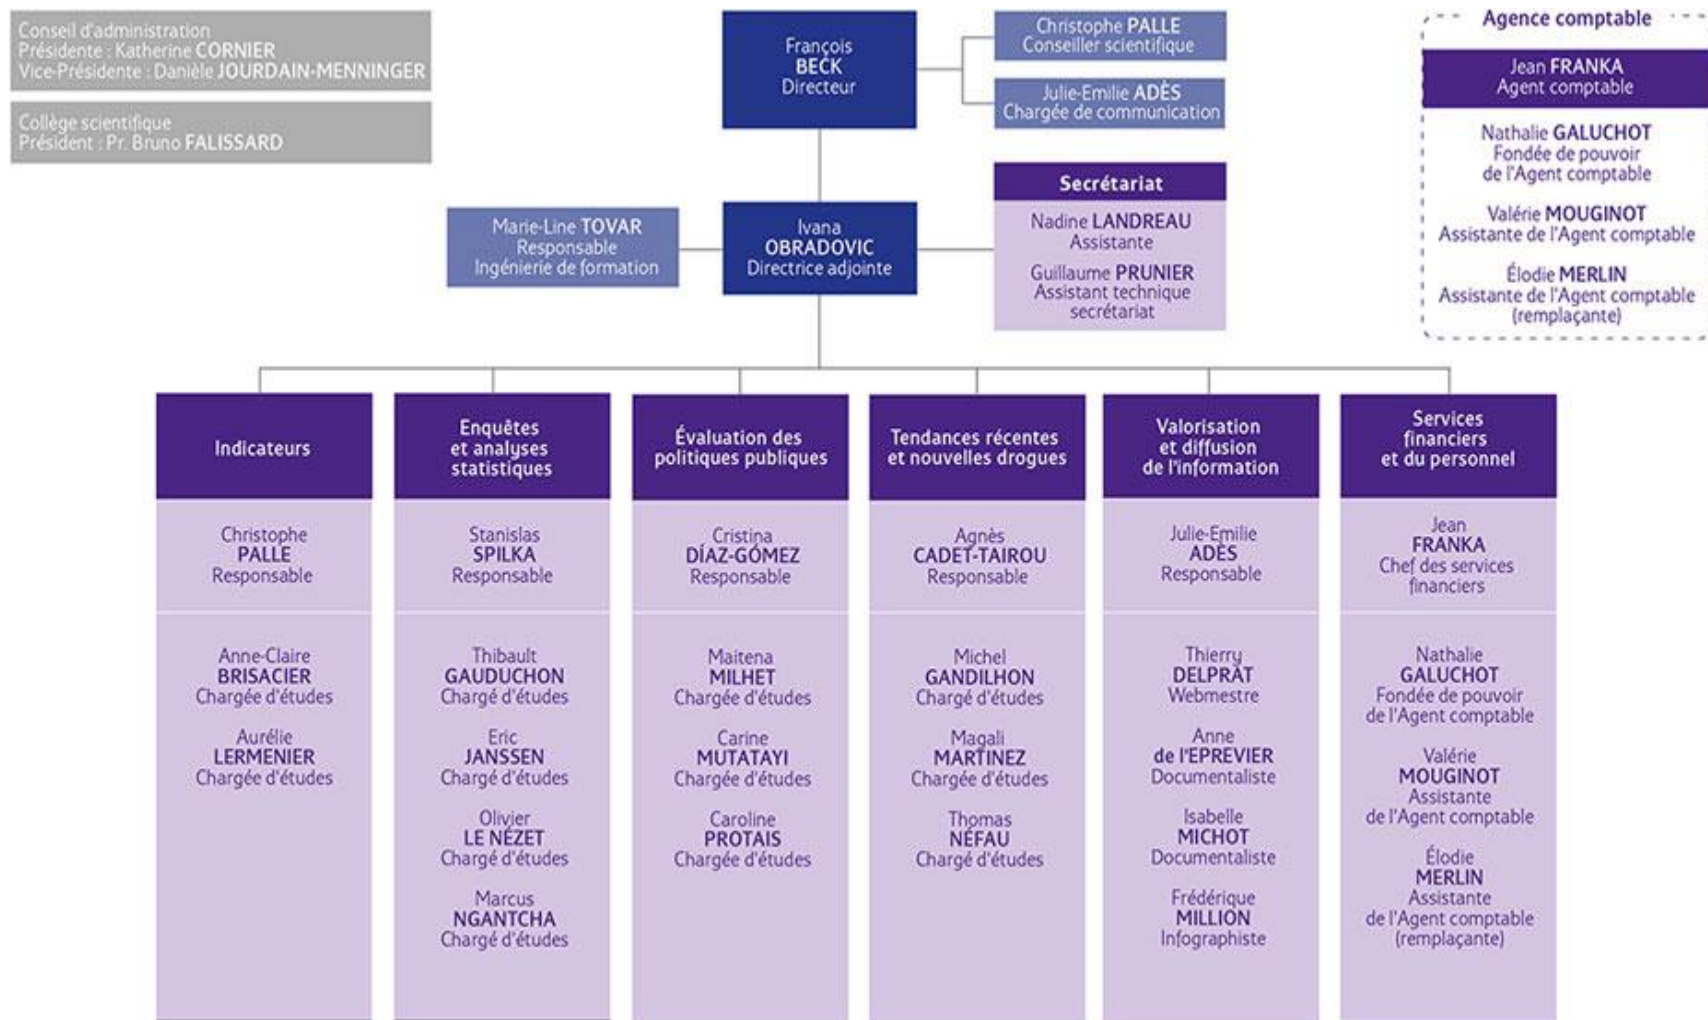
Conseil d'administration
Présidente : Katherine CORNIER
Vice-Présidente : Danièle JOURDAIN-MENNINGER

Collège scientifique
Président : Pr. Bruno FALISSARD

François
BECK
Directeur

Christophe PALLE
Conseiller scientifique

Julie-Emilie ADÈS
Chargée de communication

Agence comptable

Jean FRANKA
Agent comptable

Nathalie GALUCHOT
Fondée de pouvoir de l'Agent comptable

Valérie MOUGINOT
Assistante de l'Agent comptable

Élodie MERLIN
Assistante de l'Agent comptable (remplaçante)

Marie-Line TOVAR
Responsable
Ingénierie de formation

Ivana
OBRADOVIC
Directrice adjointe

Secrétariat

Nadine LANDREAU
Assistante

Guillaume PRUNIER
Assistant technique secrétariat

Indicateurs

Christophe
PALLE
Responsable

Anne-Claire
BRISACIER
Chargée d'études

Aurélie
LERMENIER
Chargée d'études

Enquêtes et analyses statistiques

Stanislas
SPILKA
Responsable

Thibault
GAUDUCHON
Chargé d'études

Eric
JANSSEN
Chargé d'études

Olivier
LE NÉZET
Chargé d'études

Marcus
NGANTCHA
Chargé d'études

Évaluation des politiques publiques

Cristina
DÍAZ-GÓMEZ
Responsable

Maitena
MILHET
Chargée d'études

Carine
MUTATAYI
Chargée d'études

Caroline
PROTAIS
Chargée d'études

Tendances récentes et nouvelles drogues

Agnès
CADET-TAIROU
Responsable

Michel
GANDILHON
Chargé d'études

Magali
MARTINEZ
Chargée d'études

Thomas
NÉFAU
Chargé d'études

Valorisation et diffusion de l'information

Julie-Emilie
ADÈS
Responsable

Thierry
DELPRAT
Webmestre

Anne
de l'EPREVIER
Documentaliste

Isabelle
MICHOT
Documentaliste

Frédérique
MILLION
Infographiste

Services financiers et du personnel

Jean
FRANKA
Chef des services financiers

Nathalie
GALUCHOT
Fondée de pouvoir de l'Agent comptable

Valérie
MOUGINOT
Assistante de l'Agent comptable

Élodie
MERLIN
Assistante de l'Agent comptable (remplaçante)